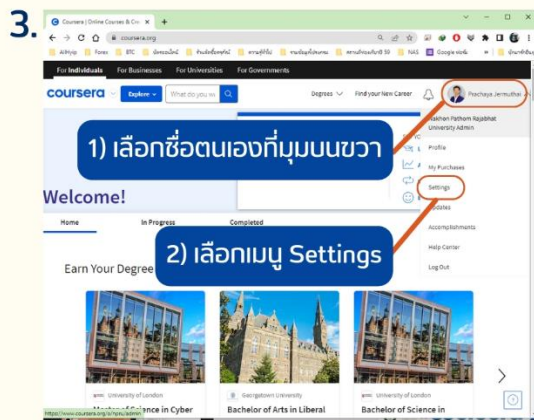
3.

Coursera | Online Courses & Cre ×

coursera.org

AI/Hyip Forex BTC บัตรออนไลน์ หินอ้อนื้อหุ้นไซ ตามผู้ทำใน ทนพัณฑ์ภูกันหาพน สถานที่รอบกับข้าช 59 NAS Google ฟอร์ม บุ๊กมาร์กอื่น

For Individuals For Businesses For Universities For Governments

coursera Explore What do you wa

Degrees Find your New Career Prachaya Jermuthai

Nakhon Pathom Rajabhat University Admin

1) เลือกชื่อตนเองที่มุมบนขวา

Profile

My Purchases

Settings

Updates

Accomplishments

Help Center

Log Out

Welcome!

Home In Progress Completed

2) เลือกเมนู Settings

Earn Your Degree

University of London
Master of Science in Cyber

Georgetown University
Bachelor of Arts in Liberal

University of London
Bachelor of Science in

https://www.coursera.org/o/npru/admin